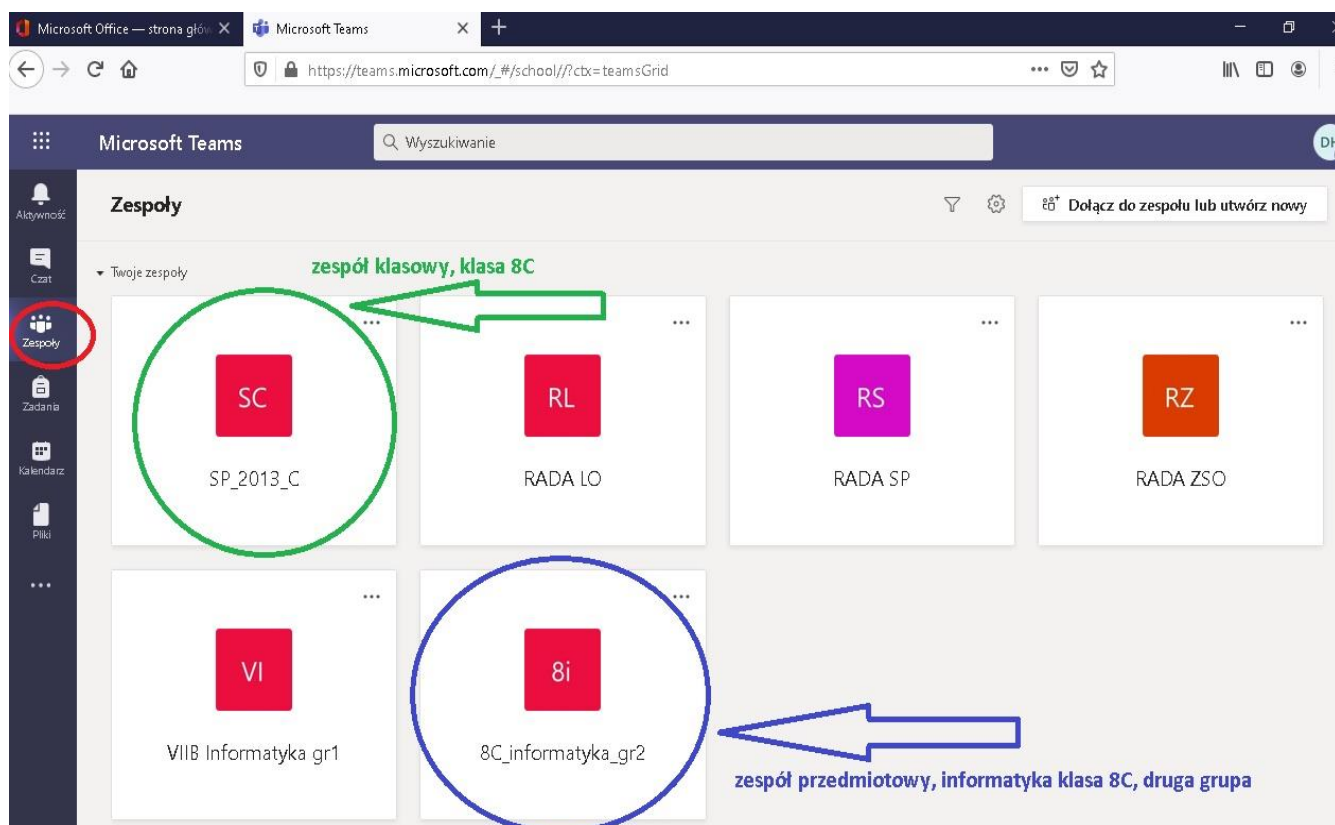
Microsoft Office — strona głó
Microsoft Teams
https://teams.microsoft.com/_#/school//?ctx=teamsGrid

Microsoft Teams
Wyszukiwanie
DH

Aktywność
Czat
Zespoły
Zadania
Kalendarz
Pliki
...

Zespoły
Dołącz do zespołu lub utwórz nowy

Twoje zespoły
zespół klasowy, klasa 8C

SC
SP_2013_C

RL
RADA LO

RS
RADA SP

RZ
RADA ZSO

VI
VIIB Informatyka gr1

8i
8C_informatyka_gr2

zespół przedmiotowy, informatyka klasa 8C, druga grupa